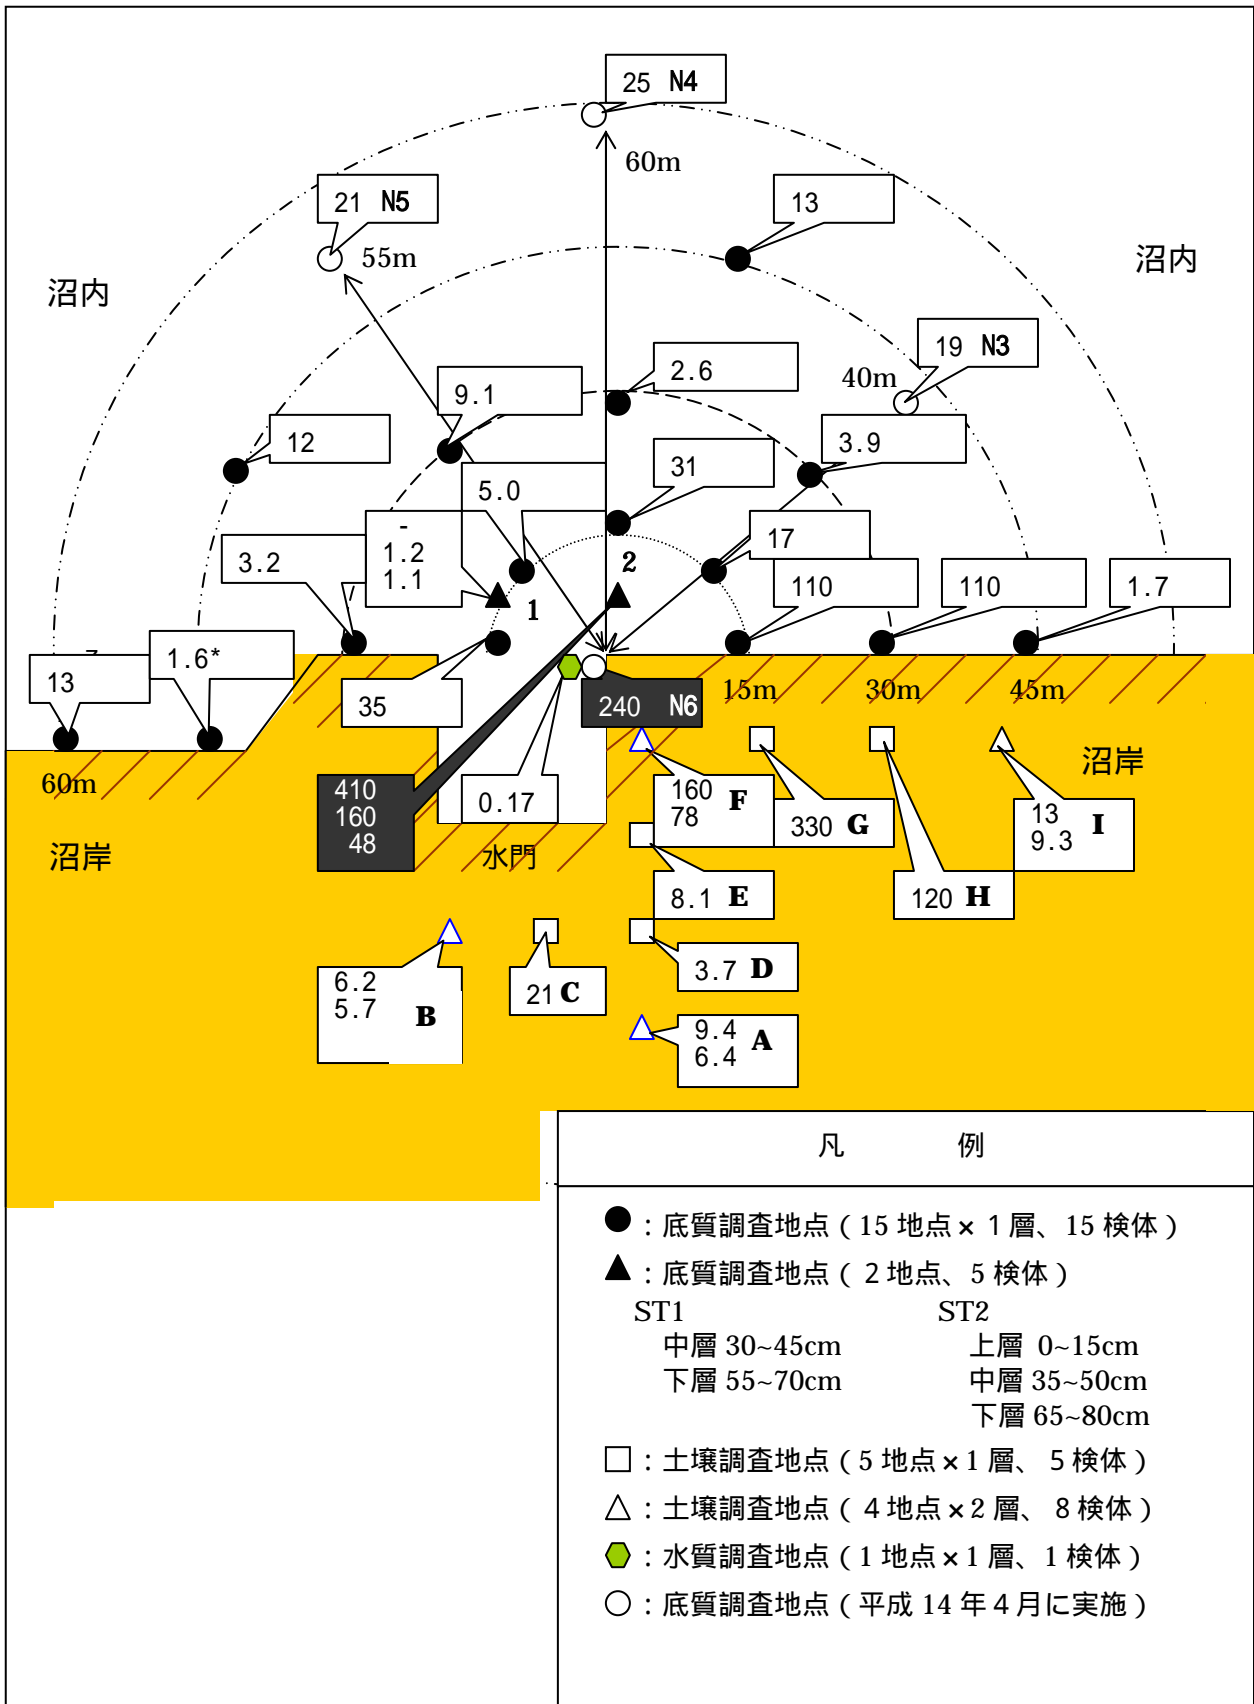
25 N4

60m

21 N5

55m

13

沼内

沼内

19 N3

40m

2.6

9.1

12

3.9

31

5.0

-
1.2
1.1

17

2

3.2

1

110

110

1.7

1.6*

13

35

240 N6

15m

30m

45m

60m

410
160
48

0.17

160
78
F

330 G

沼岸

13
9.3
I

沼岸

水門

8.1 E

120 H

6.2
5.7
B

21 C

3.7 D

9.4
6.4
A

凡　　例

●：底質調査地点（15 地点 × 1 層、15 検体）

▲：底質調査地点（ 2 地点、5 検体）

ST1
中層 30~45cm
下層 55~70cm

ST2
上層 0~15cm
中層 35~50cm
下層 65~80cm

□：土壌調査地点（5 地点 × 1 層、 5 検体）

△：土壌調査地点（ 4 地点 × 2 層、 8 検体）

⬢：水質調査地点（1 地点 × 1 層、1 検体）

○：底質調査地点（平成 14 年 4 月に実施）